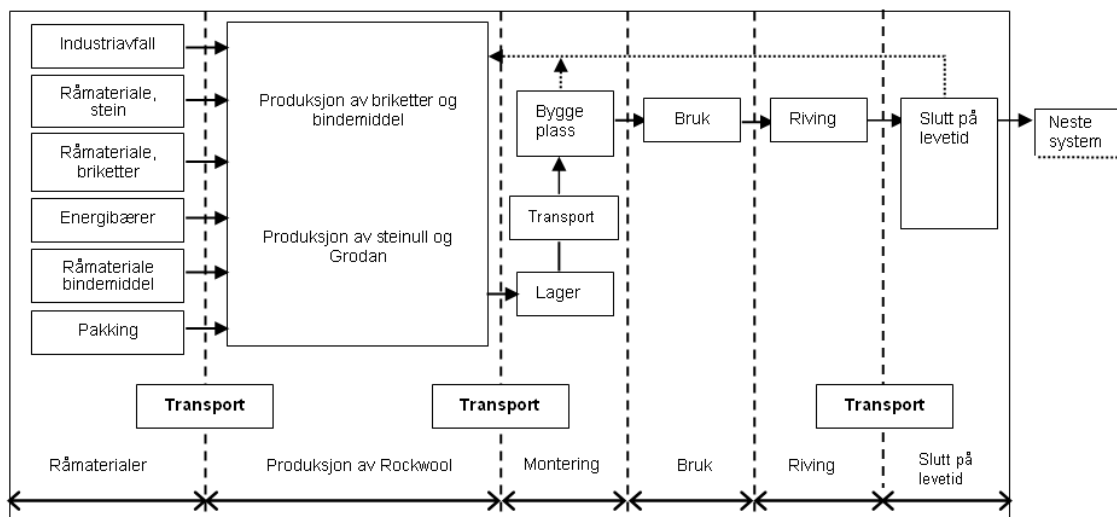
Industriavfall

Råmateriale, stein

Råmateriale, briketter

Energibærer

Råmateriale bindemiddel

Pakking

Produksjon av briketter og bindemiddel

Produksjon av steinull og Grodan

Bygge plass

Transport

Lager

Bruk

Riving

Slutt på levetid

Neste system

Transport

Transport

Transport

Råmaterialer

Produksjon av Rockwool

Montering

Bruk

Riving

Slutt på levetid